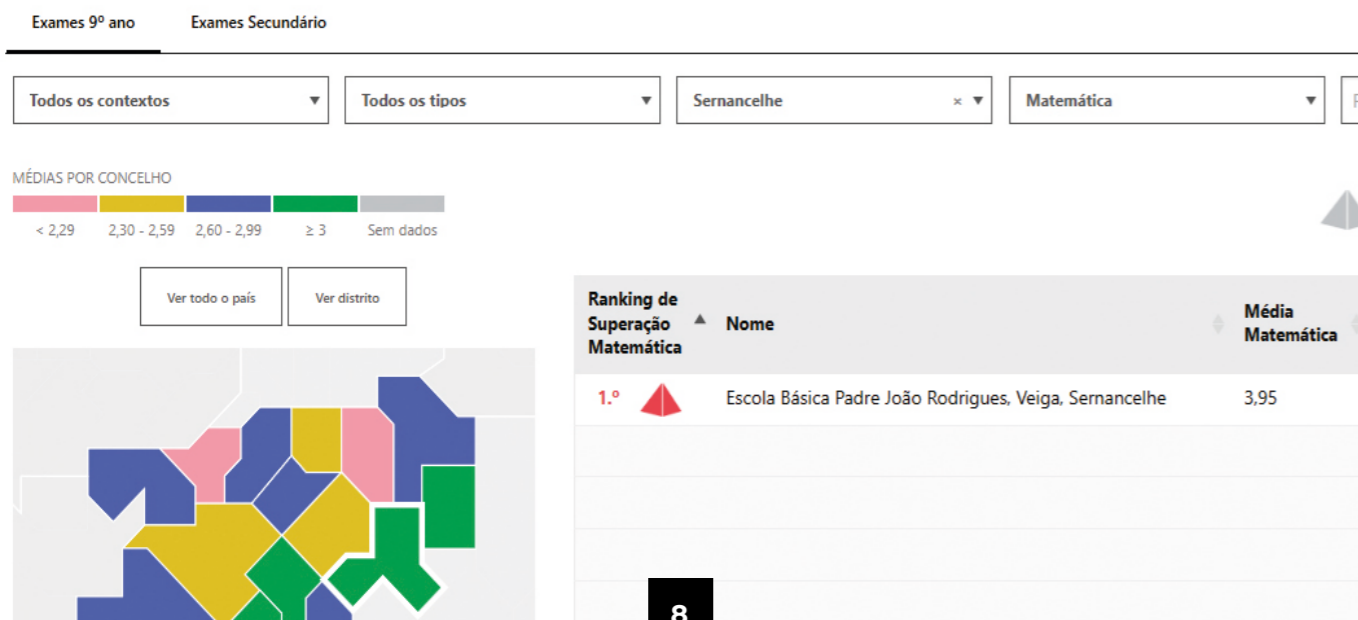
Exames 9º ano Exames Secundário

Todos os contextos ▼ Todos os tipos ▼ Sernancelhe × ▼ Matemática ▼

MÉDIAS POR CONCELHO

< 2,29 2,30 - 2,59 2,60 - 2,99 ≥ 3 Sem dados

Ver todo o país Ver distrito

| Ranking de Superação Matemática | Nome | Média Matemática |
|---|---|---|
| 1.º | Escola Básica Padre João Rodrigues, Veiga, Sernancelhe | 3,95 |

8